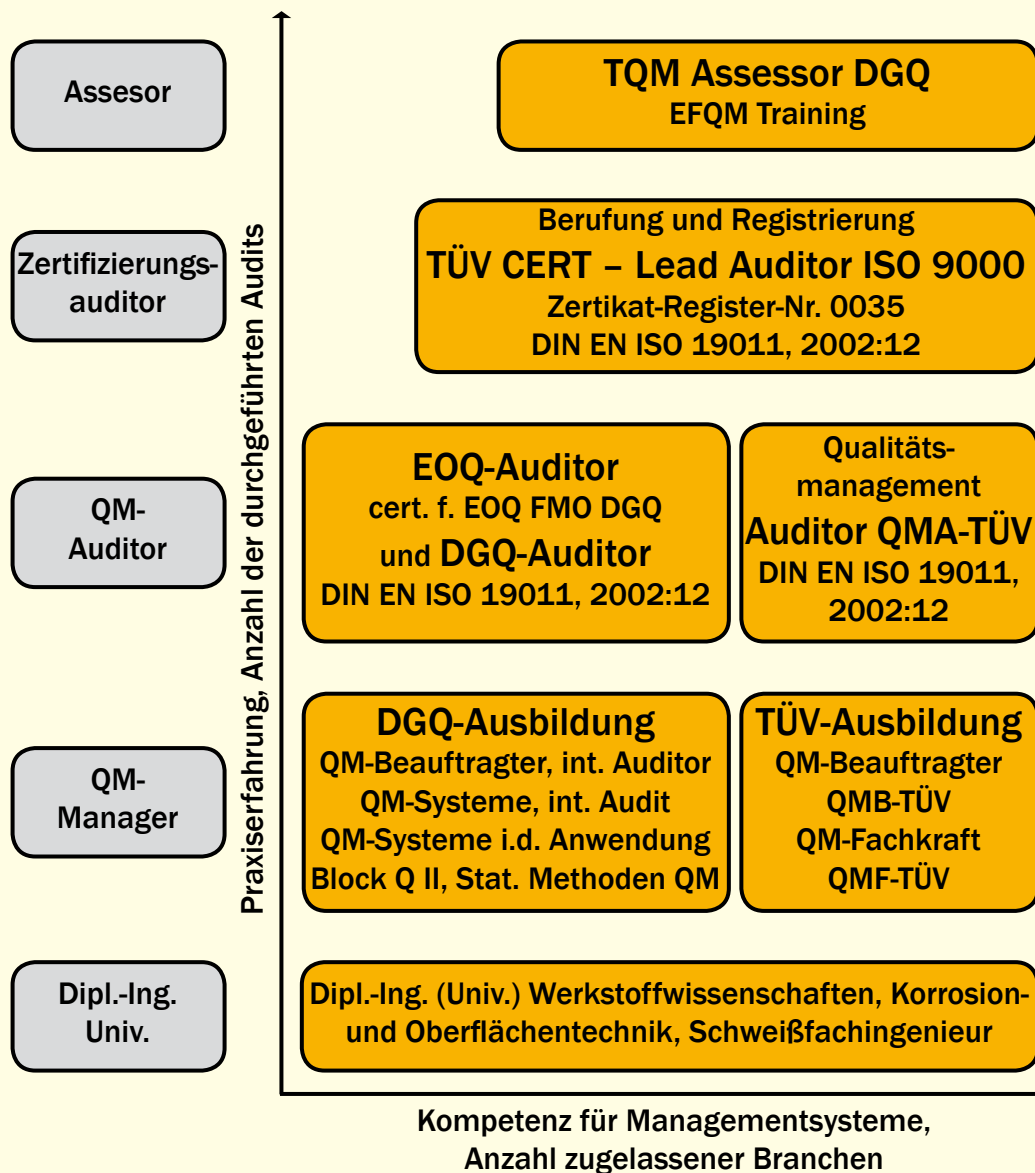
Assesor

TQM Assessor DGQ
EFQM Training

Zertifizierungsauditor

Berufung und Registrierung
TÜV CERT – Lead Auditor ISO 9000
Zertikat-Register-Nr. 0035
DIN EN ISO 19011, 2002:12

QM-Auditor

EOQ-Auditor
cert. f. EOQ FMO DGQ
und DGQ-Auditor
DIN EN ISO 19011, 2002:12

Qualitätsmanagement
Auditor QMA-TÜV
DIN EN ISO 19011, 2002:12

QM-Manager

DGQ-Ausbildung
QM-Beauftragter, int. Auditor
QM-Systeme, int. Audit
QM-Systeme i.d. Anwendung
Block Q II, Stat. Methoden QM

TÜV-Ausbildung
QM-Beauftragter
QMB-TÜV
QM-Fachkraft
QMF-TÜV

Dipl.-Ing. Univ.

Dipl.-Ing. (Univ.) Werkstoffwissenschaften, Korrosion- und Oberflächentechnik, Schweißfachingenieur

Praxiserfahrung, Anzahl der durchgeführten Audits

Kompetenz für Managementsysteme, Anzahl zugelassener Branchen